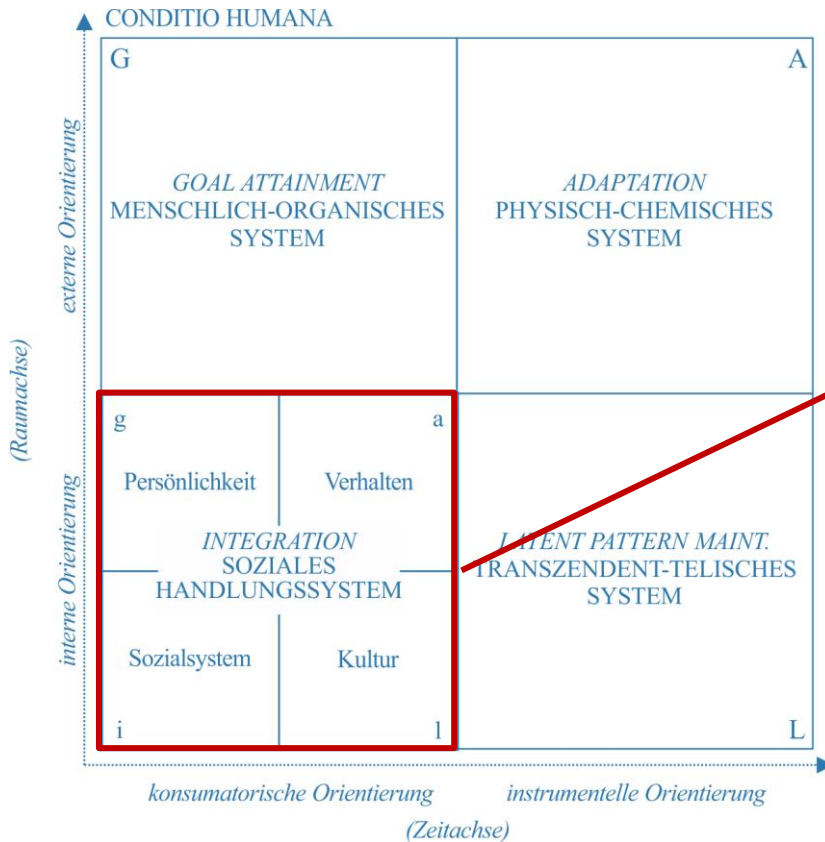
CONDITIO HUMANA

G

A

GOAL ATTAINMENT
MENSCHLICH-ORGANISCHES SYSTEM

ADAPTATION
PHYSISCH-CHEMISCHES SYSTEM

externe Orientierung

(Raumachse)

interne Orientierung

g

a

Persönlichkeit

Verhalten

INTEGRATION
SOZIALES HANDLUNGSSYSTEM

L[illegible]TENT PATTERN MAINT.
TRANSZENDENT-TELISCHES SYSTEM

Sozialsystem

Kultur

i

l

L

konsumatorische Orientierung

instrumentelle Orientierung

(Zeitachse)